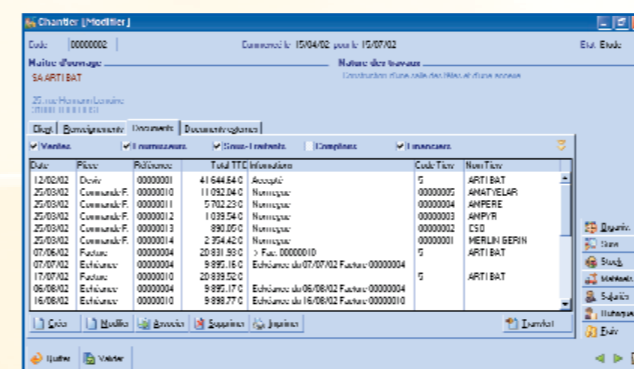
Chantier [Modifier]

Code 00000002 Commencé le 15/04/02 pour le 15/07/02 Etat Etude

Maître d'ouvrage
SA ARTI BAT

Nature des travaux
Construction d'une salle des fêtes et d'une terrasse

25, rue Hermann Lorraine
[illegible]

Etapes Renseignements Documents Documents réglementaires

Ventes Fournisseurs Sous-Traitants Comptes Financiers

| Date | Pièce | Référence | Total TTC | Informations | Code Tiers | Nom Tiers |
|---|---|---|---|---|---|---|
| 12/02/02 | Devis | 00000001 | 41 644.54 € | Accepté | 5 | ARTI BAT |
| 25/03/02 | Commande F. | 00000010 | 11 092.04 € | Numérique | 00000005 | AMATYELAR |
| 25/03/02 | Commande F. | 00000011 | 5 702.23 € | Numérique | 00000004 | AMPERE |
| 25/03/02 | Commande F. | 00000012 | 1 039.54 € | Numérique | 00000003 | AMPYR |
| 25/03/02 | Commande F. | 00000013 | 890.05 € | Numérique | 00000002 | CSO |
| 25/03/02 | Commande F. | 00000014 | 2 354.42 € | Numérique | 00000001 | MERLIN GERIN |
| 07/06/02 | Facture | 00000004 | 20 831.93 € | > Fac: 00000010 | 5 | ARTI BAT |
| 07/07/02 | Echéance | 00000004 | 9 895.16 € | Echéance du 07/07/02 Facture 00000004 | | |
| 17/07/02 | Facture | 00000010 | 20 839.52 € | | 5 | ARTI BAT |
| 06/08/02 | Echéance | 00000004 | 9 895.17 € | Echéance du 06/08/02 Facture 00000004 | | |
| 16/08/02 | Echéance | 00000010 | 9 898.77 € | Echéance du 16/08/02 Facture 00000010 | | |

Créer Modifier Associer Supprimer Imprimer Transfert

Reporter
Saisir
Stock
Métrés
Sujets
Historique
Édit

Quitter Valider